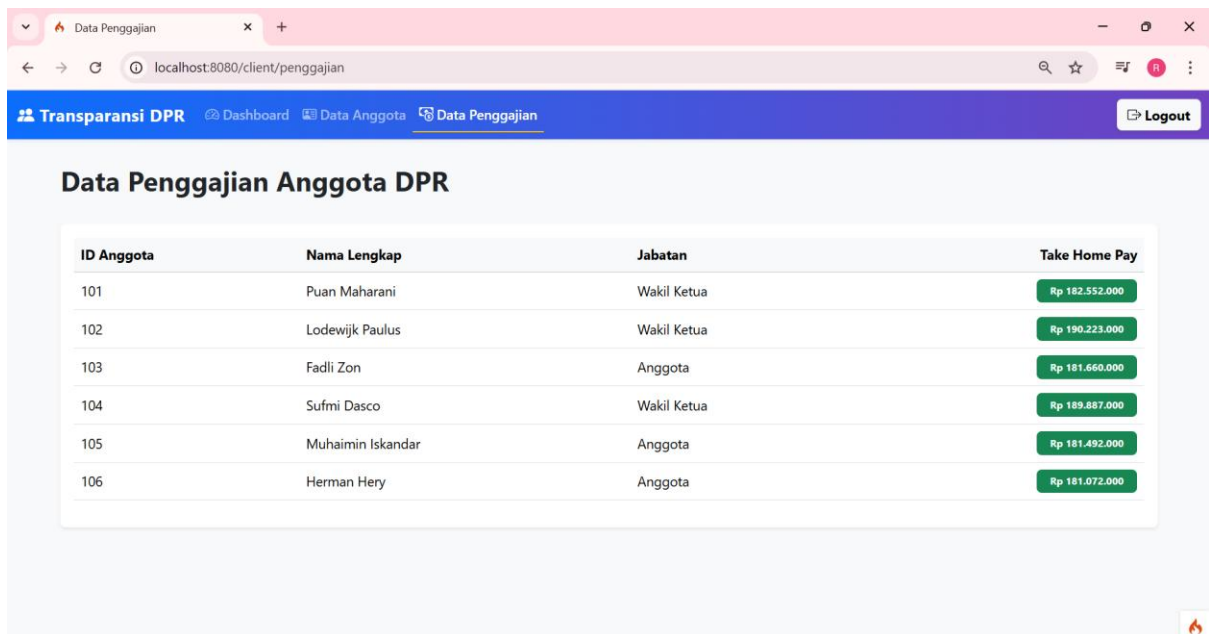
Data Penggajian

localhost:8080/client/penggajian

Transparansi DPR Dashboard Data Anggota Data Penggajian

Logout

Data Penggajian Anggota DPR

| ID Anggota | Nama Lengkap | Jabatan | Take Home Pay |
|---|---|---|---|
| 101 | Puan Maharani | Wakil Ketua | Rp 182.552.000 |
| 102 | Lodewijk Paulus | Wakil Ketua | Rp 190.223.000 |
| 103 | Fadli Zon | Anggota | Rp 181.660.000 |
| 104 | Sufmi Dasco | Wakil Ketua | Rp 189.887.000 |
| 105 | Muhaimin Iskandar | Anggota | Rp 181.492.000 |
| 106 | Herman Hery | Anggota | Rp 181.072.000 |